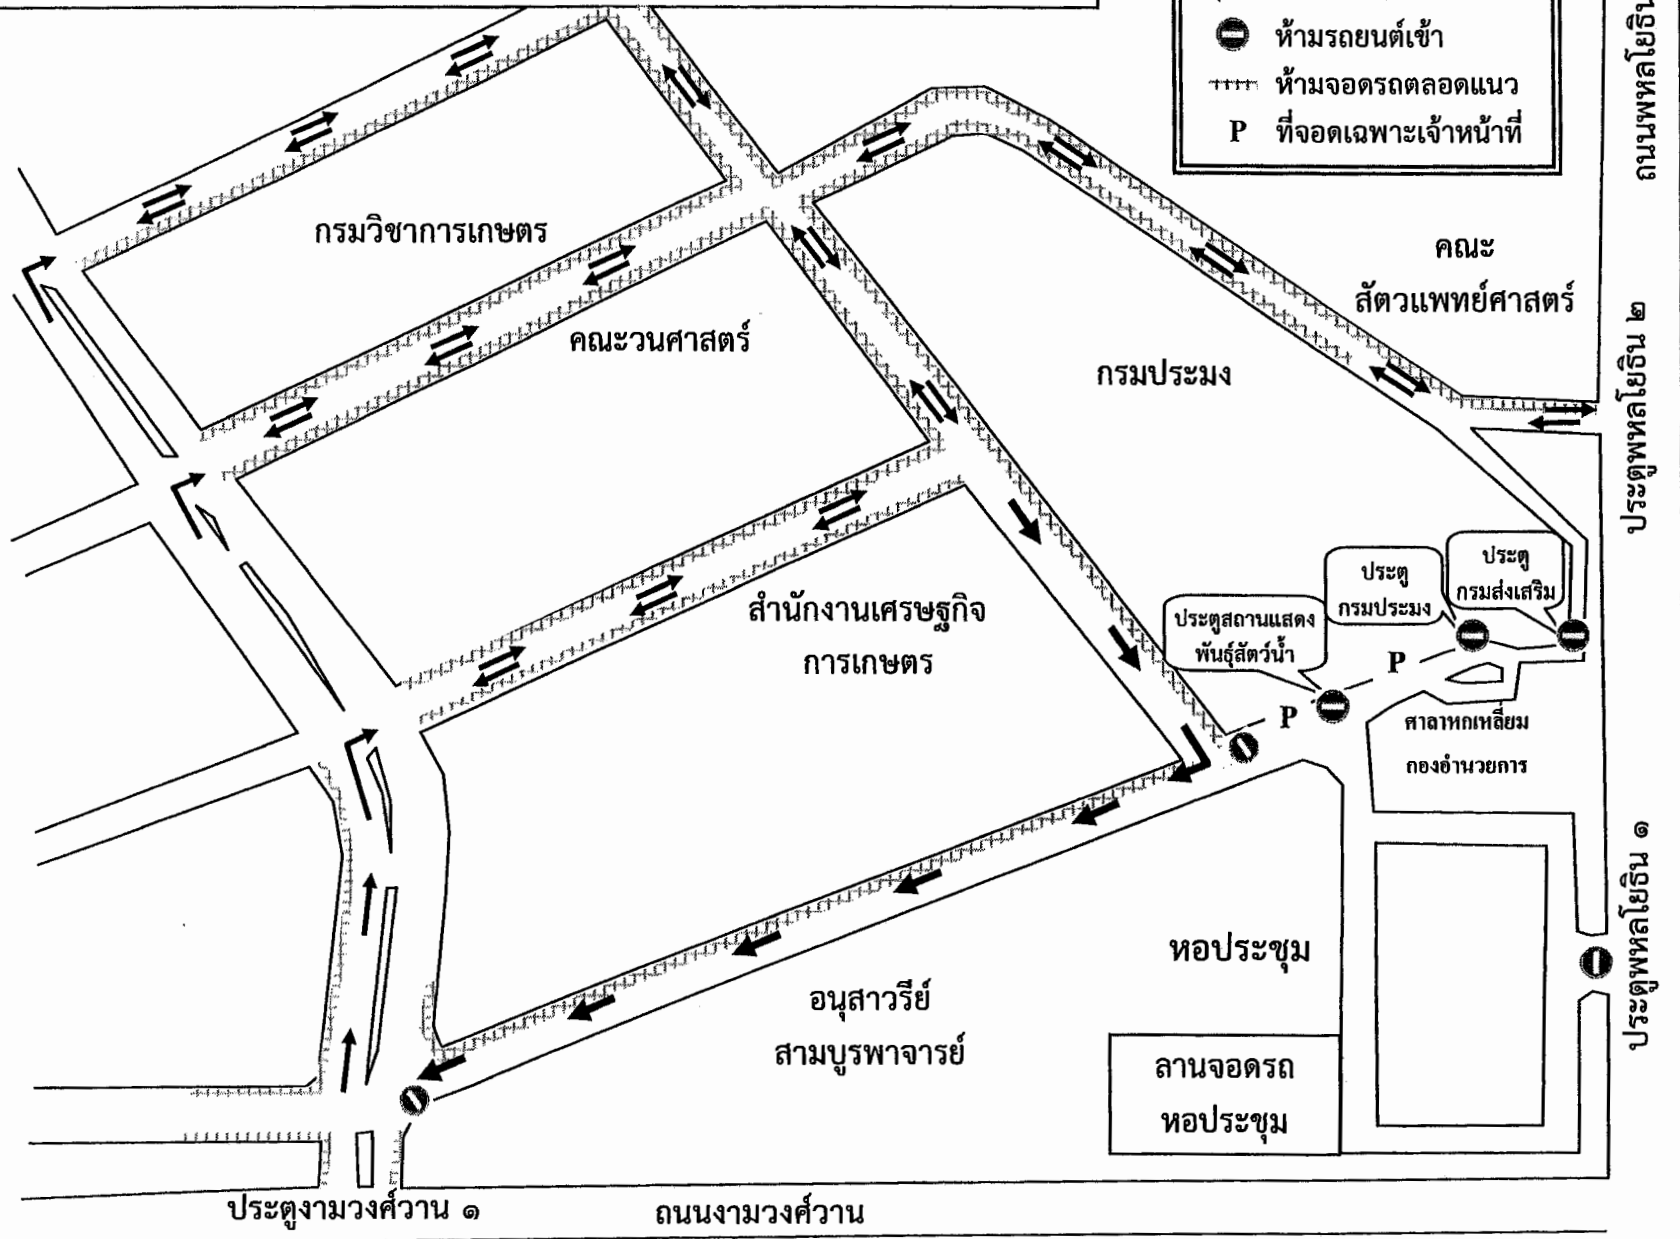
ห้ามรถยนต์เข้า
ห้ามจอดรถตลอดแนว
P ที่จอดเฉพาะเจ้าหน้าที่

ถนนพหลโยธิน

กรมวิชาการเกษตร

คณะวนศาสตร์

คณะ
สัตวแพทย์ศาสตร์

กรมประมง

ประตูพหลโยธิน ๒

สำนักงานเศรษฐกิจ
การเกษตร

ประตู
กรมประมง

ประตู
กรมส่งเสริม

ประตูสถานแสดง
พันธุ์สัตว์น้ำ

P

P

ศาลาหกเหลี่ยม
กองอำนวยการ

ประตูพหลโยธิน ๑

หอประชุม

อนุสาวรีย์
สามบูรพาจารย์

ลานจอดรถ
หอประชุม

ประตูงามวงศ์วาน ๑

ถนนงามวงศ์วาน